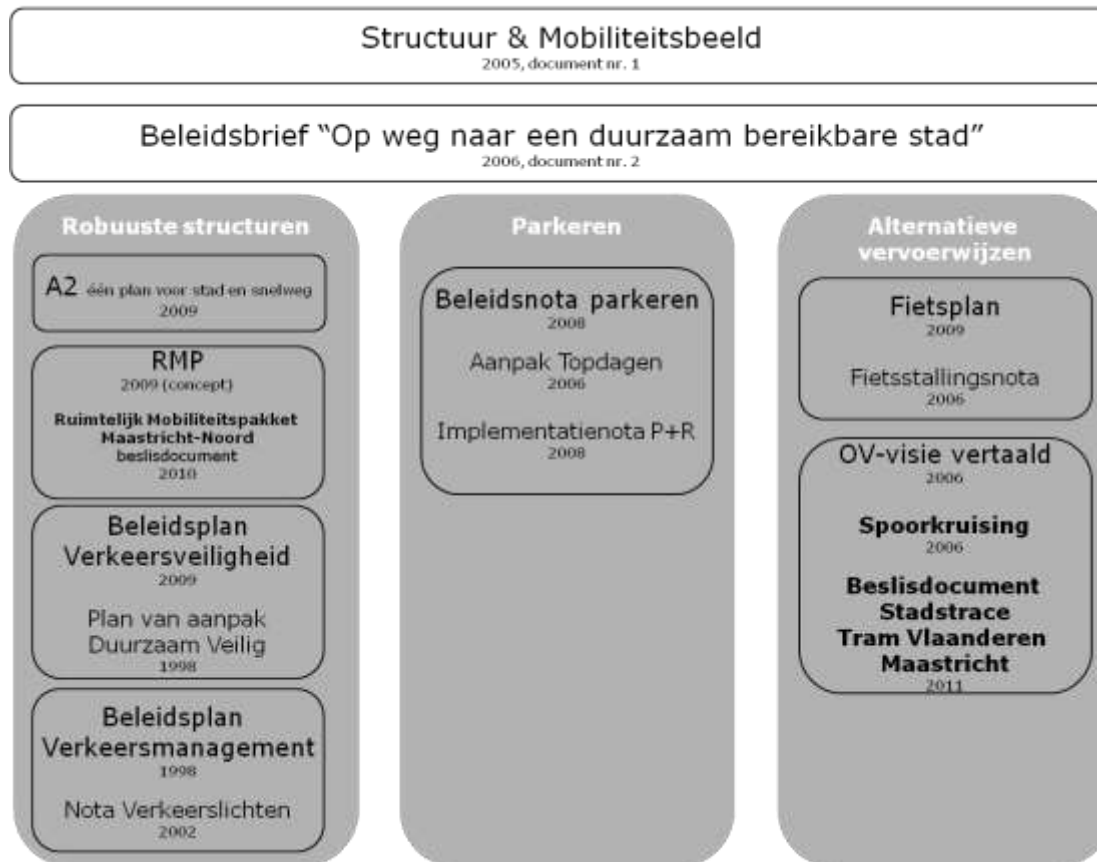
Structuur & Mobiliteitsbeeld
2005, document nr. 1

Beleidsbrief "Op weg naar een duurzaam bereikbare stad"
2006, document nr. 2

Robuuste structuren

A2 één plan voor stad en snelweg
2009

RMP
2009 (concept)

Ruimtelijk Mobiliteitspakket Maastricht-Noord beslisdocument
2010

Beleidsplan Verkeersveiligheid
2009

Plan van aanpak Duurzaam Veilig
1998

Beleidsplan Verkeersmanagement
1998

Nota Verkeerslichten
2002

Parkeren

Beleidsnota parkeren
2008

Aanpak Topdagen
2006

Implementatienota P+R
2008

Alternatieve vervoerwijzen

Fietsplan
2009

Fietsstallingsnota
2006

OV-visie vertaald
2006

Spoorkruising
2006

Beslisdocument Stadstrace Tram Vlaanderen Maastricht
2011